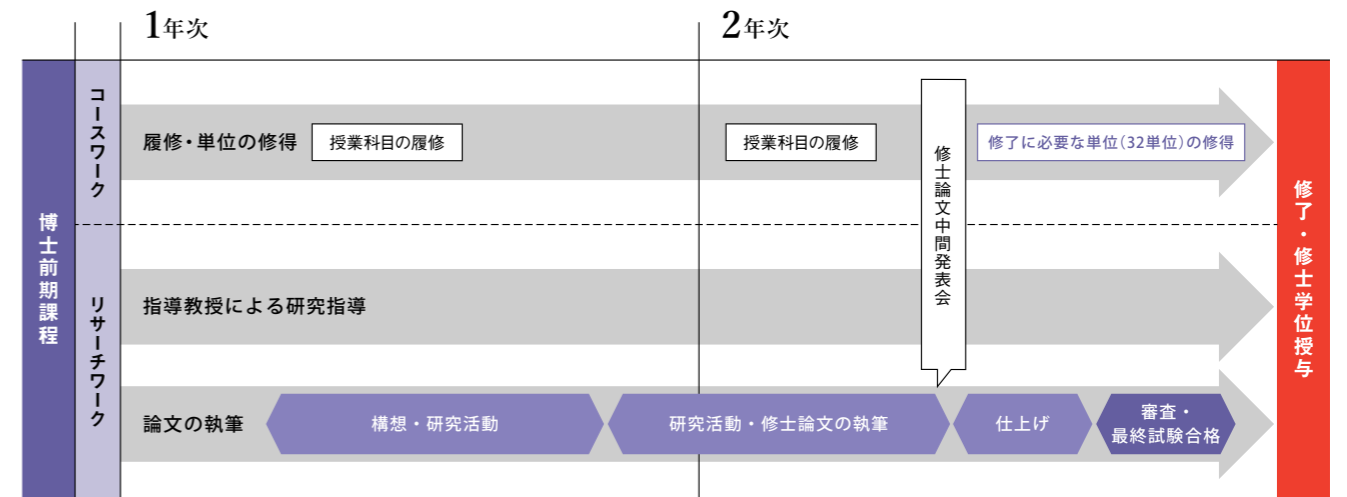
1年次

2年次

博士前期課程

コースワーク

履修・単位の修得

授業科目の履修

授業科目の履修

修士論文中間発表会

修了に必要な単位(32単位)の修得

リサーチワーク

指導教授による研究指導

論文の執筆

構想・研究活動

研究活動・修士論文の執筆

仕上げ

審査・最終試験合格

修了・修士学位授与